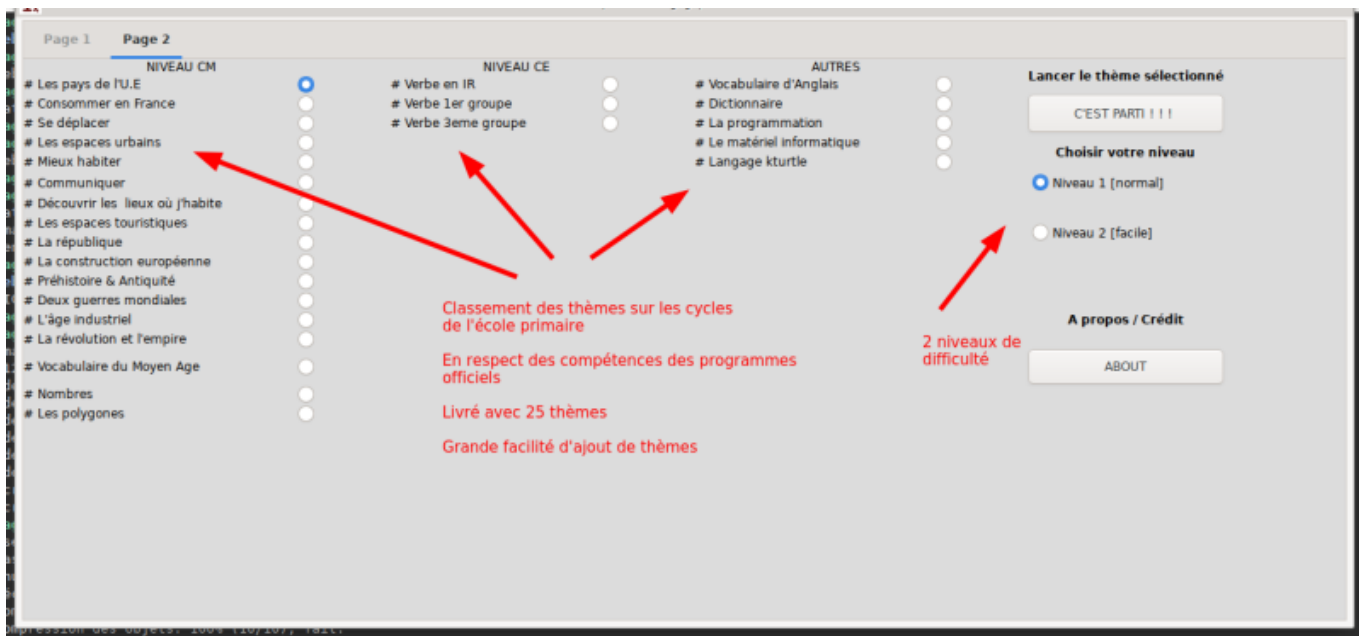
Page 1 Page 2

NIVEAU CM
# Les pays de l'U.E
# Consommer en France
# Se déplacer
# Les espaces urbains
# Mieux habiter
# Communiquer
# Découvrir les lieux où j'habite
# Les espaces touristiques
# La république
# La construction européenne
# Préhistoire & Antiquité
# Deux guerres mondiales
# L'âge industriel
# La révolution et l'empire
# Vocabulaire du Moyen Age
# Nombres
# Les polygones

NIVEAU CE
# Verbe en IR
# Verbe 1er groupe
# Verbe 3eme groupe

AUTRES
# Vocabulaire d'Anglais
# Dictionnaire
# La programmation
# Le matériel informatique
# Langage kturtle

Lancer le thème sélectionné
C'EST PARTI ! ! !
Choisir votre niveau
Niveau 1 [normal]
Niveau 2 [facile]

A propos / Crédit
ABOUT

Classement des thèmes sur les cycles de l'école primaire

En respect des compétences des programmes officiels

Livré avec 25 thèmes

Grande facilité d'ajout de thèmes

2 niveaux de difficulté

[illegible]pression des objets: 100% (10/10), fait.